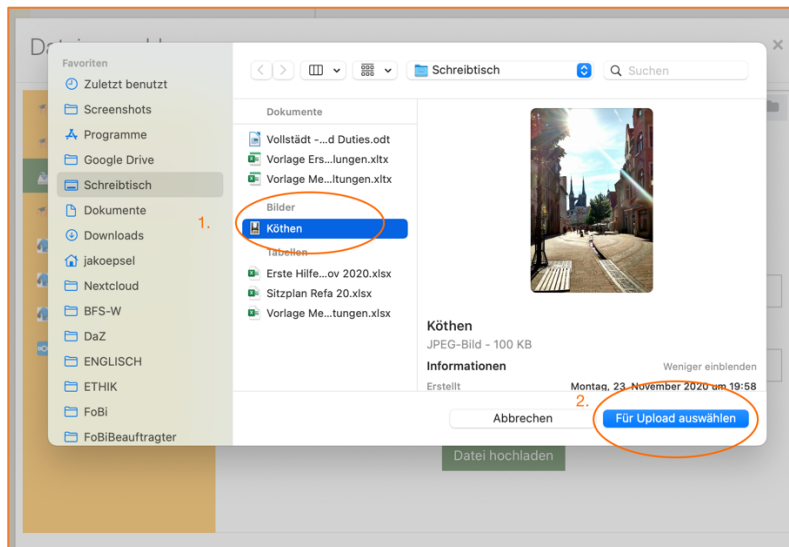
Dat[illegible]

Favoriten
Zuletzt benutzt
Screenshots
Programme
Google Drive
Schreibtisch
Dokumente
Downloads
jakoepsel
Nextcloud
BFS-W
DaZ
ENGLISCH
ETHIK
FoBi
FoBiBeauftragter

Schreibtisch
Suchen

Dokumente
Vollstädt -...d Duties.odt
Vorlage Ers...lungen.xltx
Vorlage Me...ltungen.xltx
Bilder
Köthen
Tabellen
Erste Hilfe...ov 2020.xlsx
Sitzplan Refa 20.xlsx
Vorlage Me...tungen.xlsx

1.

Köthen
JPEG-Bild - 100 KB
Informationen
Weniger einblenden
Erstellt
Montag, 23. November 2020 um 19:58

2.
Abbrechen
Für Upload auswählen

Datei hochladen